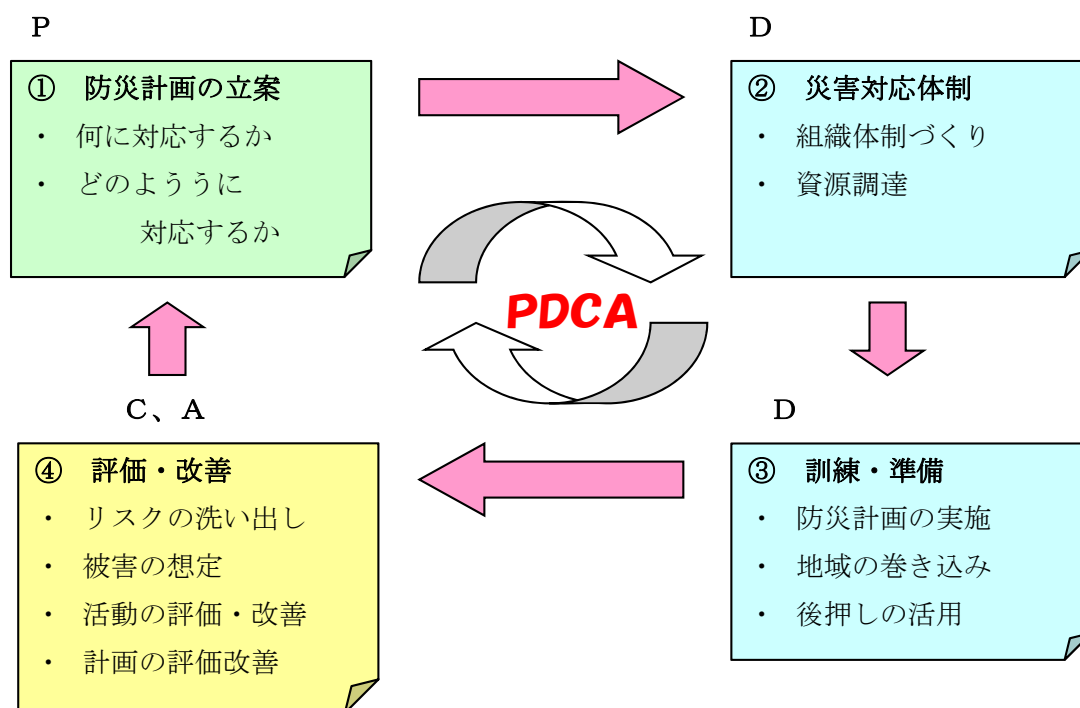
P

① 防災計画の立案
・ 何に対応するか
・ どのよううに対応するか

D

② 災害対応体制
・ 組織体制づくり
・ 資源調達

PDCA

C、A

④ 評価・改善
・ リスクの洗い出し
・ 被害の想定
・ 活動の評価・改善
・ 計画の評価改善

D

③ 訓練・準備
・ 防災計画の実施
・ 地域の巻き込み
・ 後押しの活用